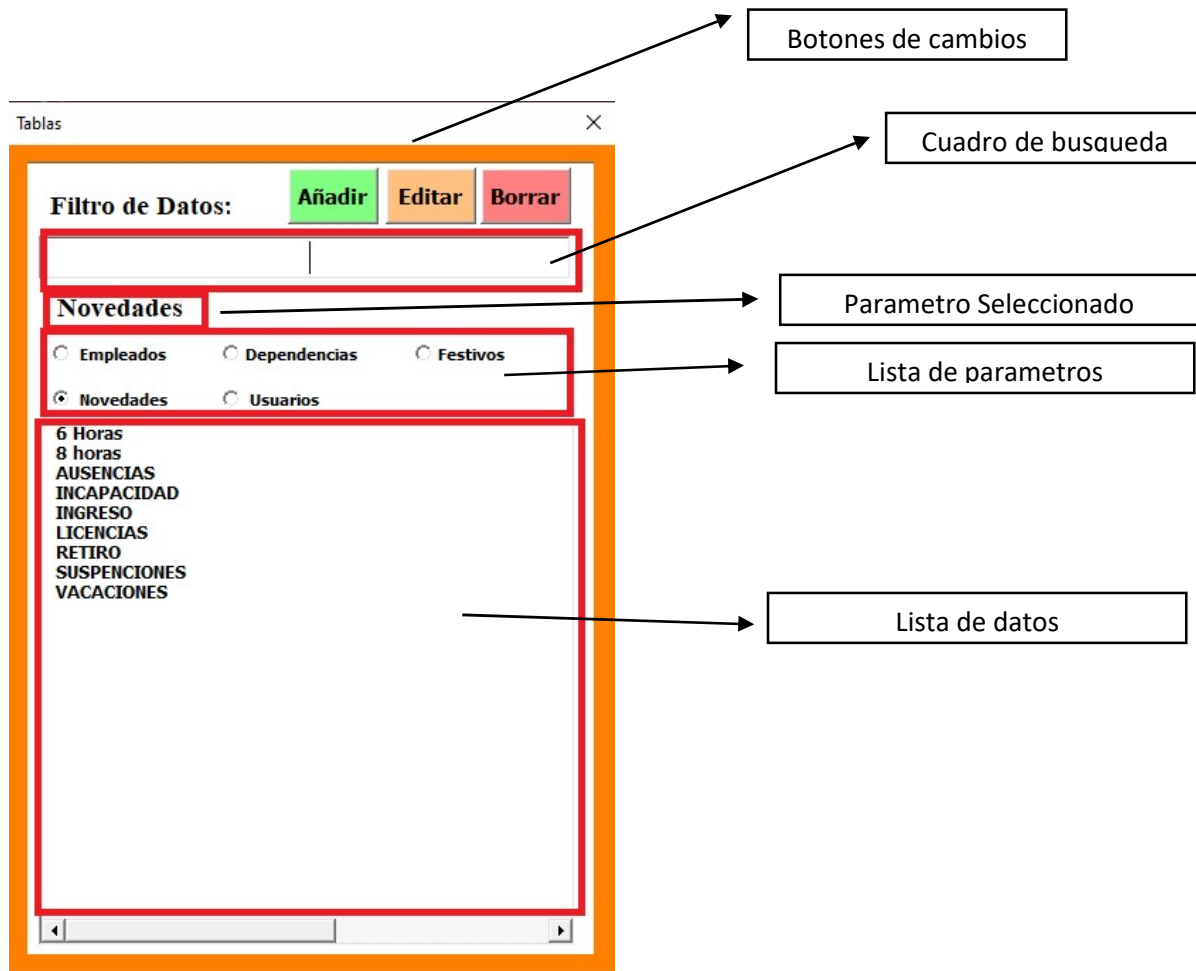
Botones de cambios

Tablas

Cuadro de busqueda

Filtro de Datos:

Añadir

Editar

Borrar

Novedades

Parametro Seleccionado

Empleados

Dependencias

Festivos

Lista de parametros

Novedades

Usuarios

6 Horas
8 horas
AUSENCIAS
INCAPACIDAD
INGRESO
LICENCIAS
RETIRO
SUSPENCIONES
VACACIONES

Lista de datos